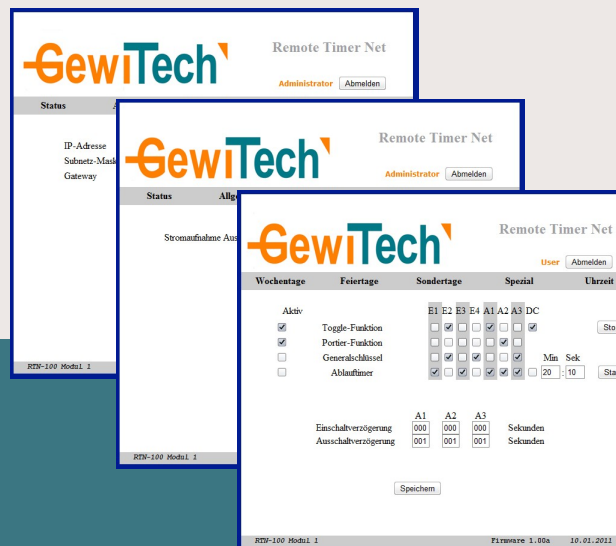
GewiTech

Remote Timer Net

Administrator Abmelden

Status

IP-Adresse
Subnetz-Mask
Gateway

RTN-100 Modul 1

GewiTech

Remote Timer Net

Administrator Abmelden

Status Allge

Stromaufnahme Aus

RTN-100 Modul 1

GewiTech

Remote Timer Net

User Abmelden

| Wochentage | Feiertage | Sondertage | Spezial | Uhrzeit |
|---|---|---|---|---|

Aktiv

E1 E2 E3 E4 A1 A2 A3 DC

Toggle-Funktion
Portier-Funktion
Generalschlüssel
Ablauftimer

Min Sek
20 : 10

Sto
Sta

| | A1 | A2 | A3 | |
|---|---|---|---|---|
| Einschaltverzögerung | 000 | 000 | 000 | Sekunden |
| Ausschaltverzögerung | 001 | 001 | 001 | Sekunden |

Speichern

RTN-100 Modul 1

Firmware 1.00a 10.01.2011